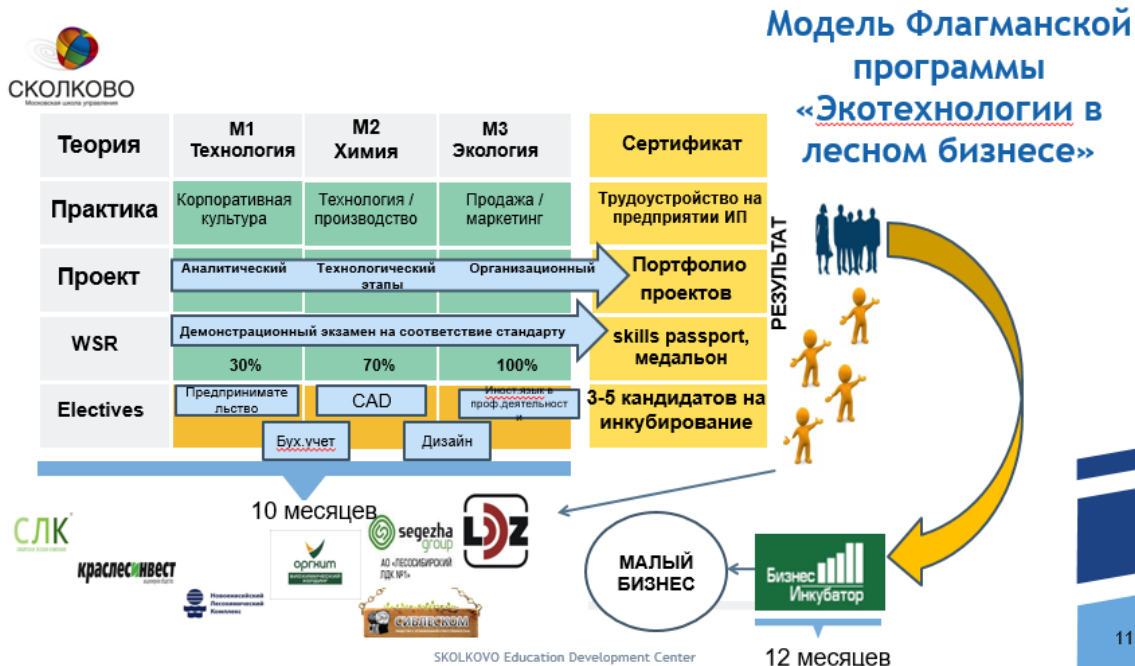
СКОЛКОВО
Московская школа управления

Модель Флагманской программы «Экотехнологии в лесном бизнесе»

| Теория | M1 Технология | M2 Химия | M3 Экология | Сертификат |
|---|---|---|---|---|
| Практика | Корпоративная культура | Технология / производство | Продажа / маркетинг | Трудоустройство на предприятии ИП |
| Проект | Аналитический | Технологический этапы | Организационный | Портфолио проектов |
| WSR | Демонстрационный экзамен на соответствие стандарту | | | skills passport, медальон |
| | 30% | 70% | 100% | |
| Electives | Предпринимательство | CAD | Иност.язык в проф.деятельности | 3-5 кандидатов на инкубирование |
| | Бух.учет | Дизайн | | |

10 месяцев

РЕЗУЛЬТАТ

СЛК
краслесинвест
Новоенисейский Лесохимический Комплекс
оргхим
segezha group
АО «ЛЕСОСИБИРСКИЙ ЛДК №1»
LDZ
СИБЛЕСКОМ

МАЛЫЙ БИЗНЕС

Бизнес Инкубатор

12 месяцев

SKOLKOVO Education Development Center

11